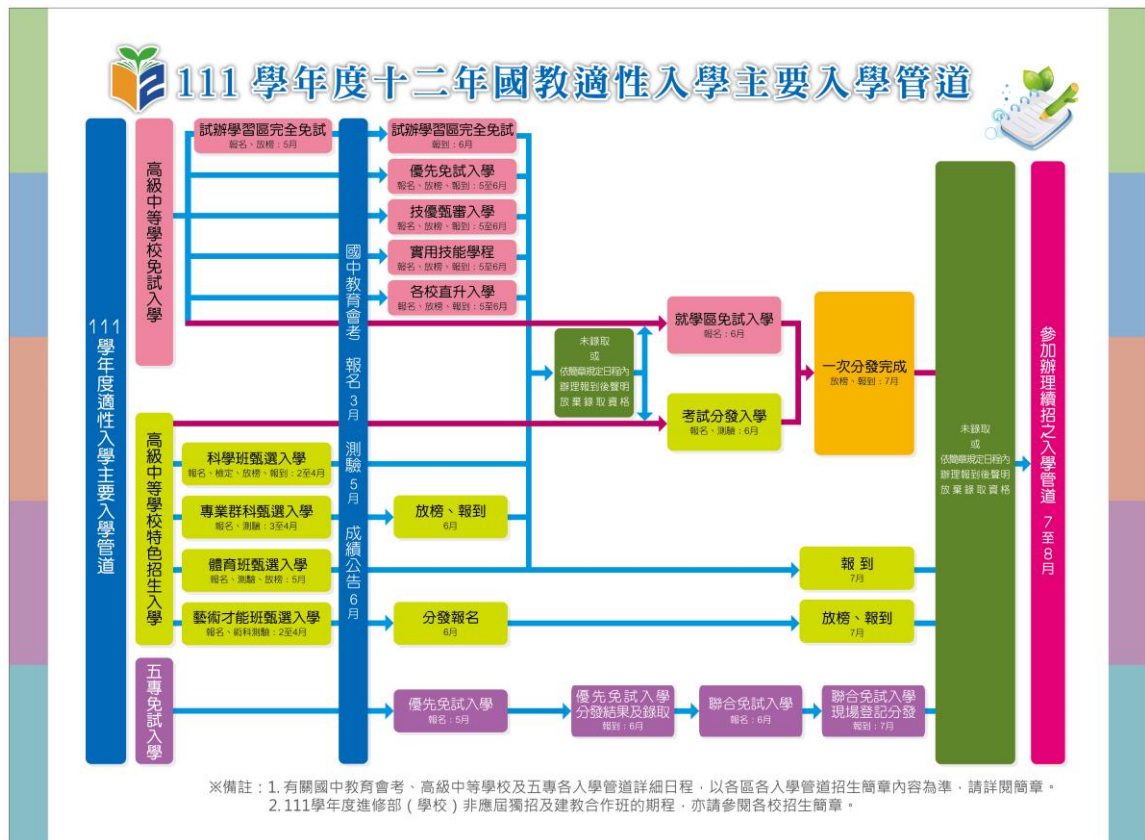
111學年度十二年國教適性入學主要入學管道

111學年度適性入學主要入學管道

高級中等學校免試入學

試辦學習區完全免試
報名、放榜：5月

國中教育會考 報名3月 測驗5月 成績公告6月

試辦學習區完全免試
報到：6月

優先免試入學
報名、放榜、報到：5至6月

技優甄審入學
報名、放榜、報到：5至6月

實用技能學程
報名、放榜、報到：5至6月

各校直升入學
報名、放榜、報到：5至6月

未錄取
或
依簡章規定日程內辦理報到後聲明放棄錄取資格

就學區免試入學
報名：6月

考試分發入學
報名、測驗：6月

一次分發完成
放榜、報到：7月

未錄取
或
依簡章規定日程內辦理報到後聲明放棄錄取資格

參加辦理續招之入學管道 7至8月

高級中等學校特色招生入學

科學班甄選入學
報名、檢定、放榜、報到：2至4月

專業群科甄選入學
報名、測驗：3至4月

放榜、報到
6月

體育班甄選入學
報名、測驗、放榜：5月

報到
7月

藝術才能班甄選入學
報名、術科測驗：2至4月

分發報名
6月

放榜、報到
7月

五專免試入學

優先免試入學
報名：5月

優先免試入學分發結果及錄取
報到：6月

聯合免試入學
報名：6月

聯合免試入學現場登記分發
報到：7月

※備註：1. 有關國中教育會考、高級中等學校及五專各入學管道詳細日程，以各區各入學管道招生簡章內容為準，請詳閱簡章。
2. 111學年度進修部（學校）非應屆獨招及建教合作班的期程，亦請參閱各校招生簡章。